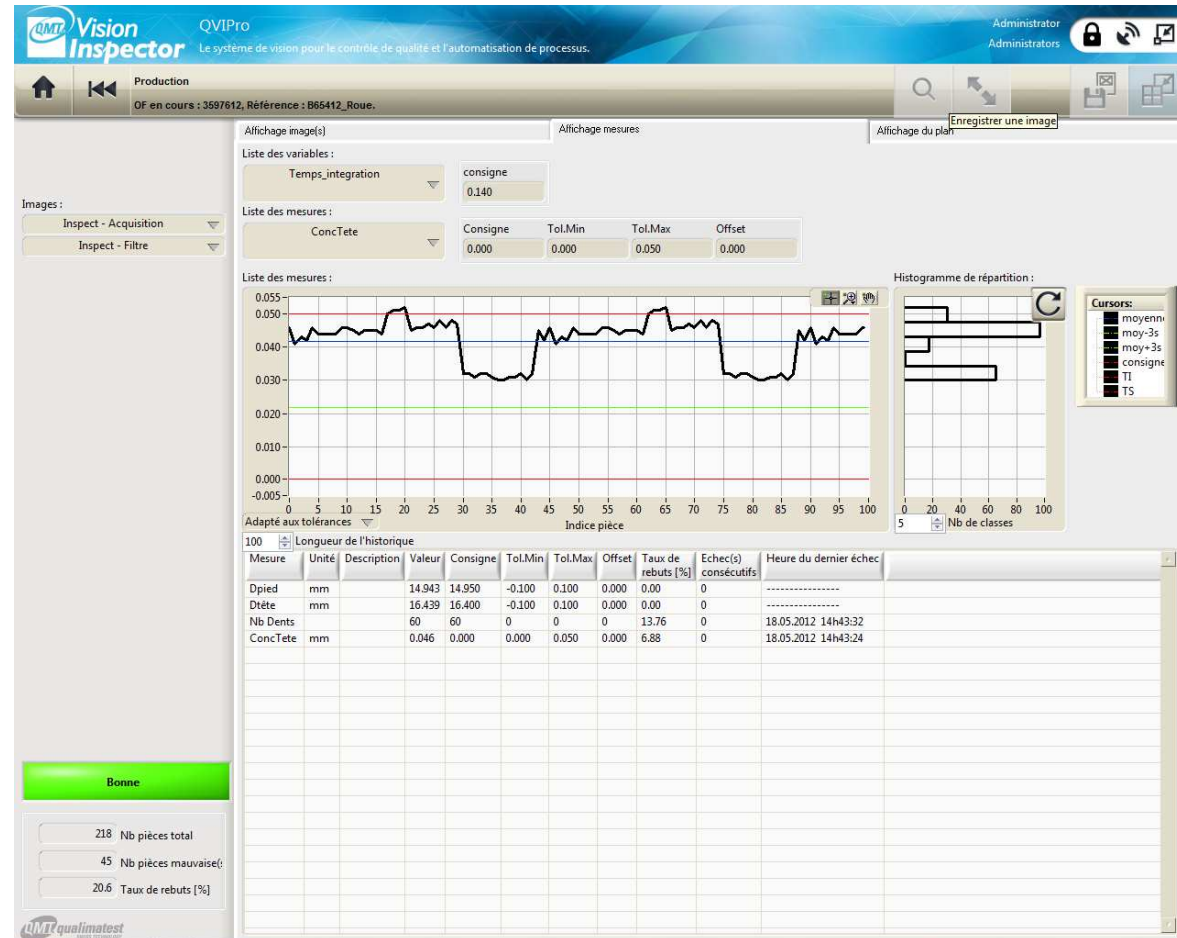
QMT Vision Inspector

QVIPro

Le système de vision pour le contrôle de qualité et l'automatisation de processus.

Administrator
Administrators

Production
OF en cours : 3597612, Référence : B65412_Roue.

Affichage image(s)
Affichage mesures
Affichage du plan
Enregistrer une image

Images :
Inspect - Acquisition
Inspect - Filtre

Liste des variables :
Temps_integration
consigne
0.140

Liste des mesures :
ConcTete
Consigne 0.000
Tol.Min 0.000
Tol.Max 0.050
Offset 0.000

Liste des mesures :
0.055
0.050
0.040
0.030
0.020
0.010
0.000
-0.005
0 5 10 15 20 25 30 35 40 45 50 55 60 65 70 75 80 85 90 95 100
Indice pièce
Adapté aux tolérances

Histogramme de répartition :
0 20 40 60 80 100
5 Nb de classes

Cursors:
moyenn
moy-3s
moy+3s
consigne
TI
TS

100 Longueur de l'historique

| Mesure | Unité | Description | Valeur | Consigne | Tol.Min | Tol.Max | Offset | Taux de rebuts [%] | Echec(s) consécutifs | Heure du dernier échec |
|---|---|---|---|---|---|---|---|---|---|---|
| Dpied | mm | | 14.943 | 14.950 | -0.100 | 0.100 | 0.000 | 0.00 | 0 | ---------------- |
| Dtête | mm | | 16.439 | 16.400 | -0.100 | 0.100 | 0.000 | 0.00 | 0 | ---------------- |
| Nb Dents | | | 60 | 60 | 0 | 0 | 0 | 13.76 | 0 | 18.05.2012 14h43:32 |
| ConcTete | mm | | 0.046 | 0.000 | 0.000 | 0.050 | 0.000 | 6.88 | 0 | 18.05.2012 14h43:24 |

Bonne

218 Nb pièces total
45 Nb pièces mauvaise(s
20.6 Taux de rebuts [%]

QMT qualimatest